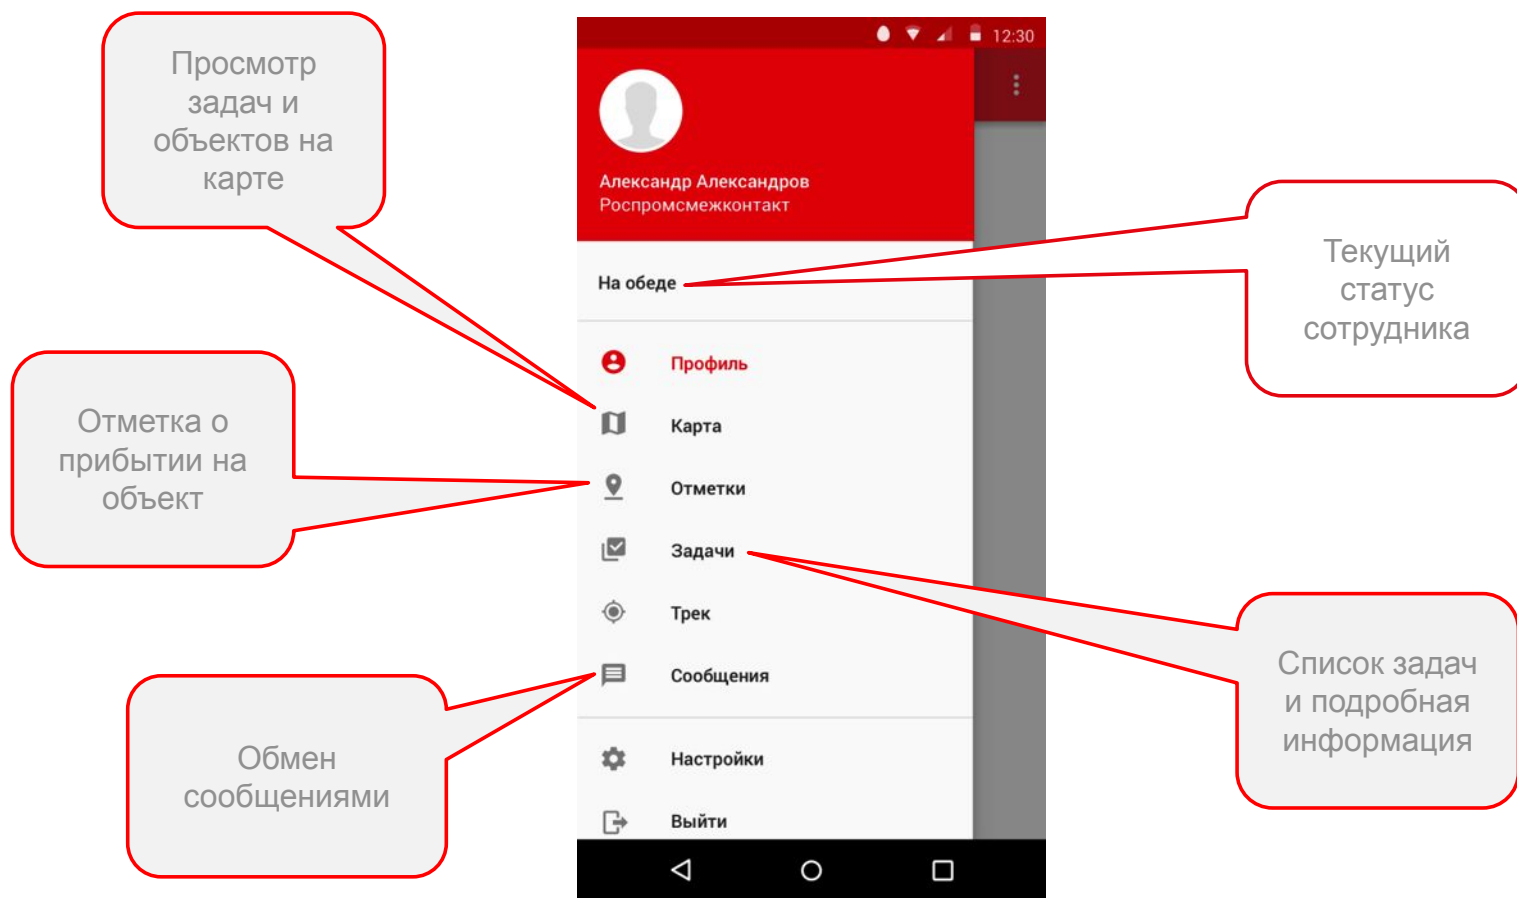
Просмотр задач и объектов на карте

12:30

Александр Александров
Роспромсмежконтакт

На обеде

Текущий статус сотрудника

Профиль

Карта

Отметка о прибытии на объект

Отметки

Задачи

Трек

Сообщения

Список задач и подробная информация

Обмен сообщениями

Настройки

Выйти